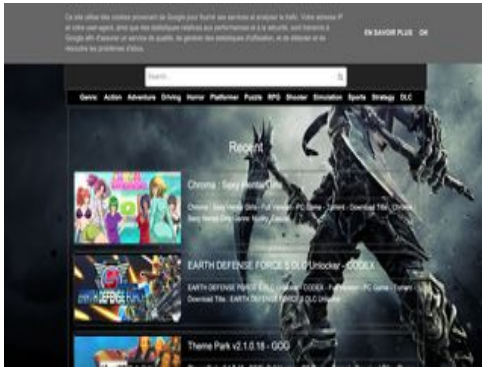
Ce site utilise des cookies provenant de Google pour fournir ses services et analyser le trafic. Votre adresse IP et votre user-agent, ainsi que des statistiques relatives aux performances et à la sécurité, sont transmis à Google afin d'assurer un service de qualité, de générer des statistiques d'utilisation, et de détecter et de résoudre les problèmes d'abus.

EN SAVOIR PLUS OK

Search...

Genre Action Adventure Driving Horror Platformer Puzzle RPG Shooter Simulation Sports Strategy DLC

Recent

Chroma : Sexy Hentai Girls

Chroma : Sexy Hentai Girls - Full Version - PC Game - Torrent - Download Title : Chroma : Sexy Hentai Girls Genre: Nudity, Casual

EARTH DEFENSE FORCE 5 DLC Unlocker - CODEX

EARTH DEFENSE FORCE 5 DLC Unlocker - CODEX - Full Version - PC Game - Torrent - Download Title : EARTH DEFENSE FORCE 5 DLC Unlocker

Theme Park v2.1.0.18 - GOG